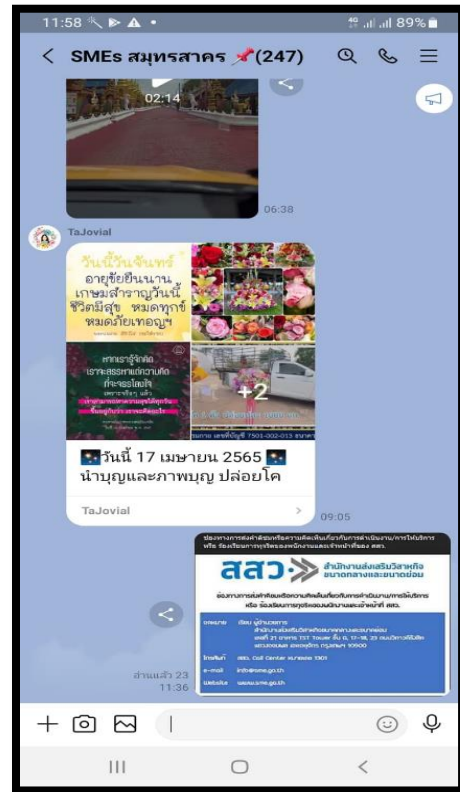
11:58 89%

< SMEs สมุทรสาคร (247)

02:14

06:38

TaJovial

วันนี้วันจันทร์
อายุยืนยืนนาน
เกษมสำราญวันนี้
ชีวิตมีสุข หมดทุกข์
หมดภัยเทอญฯ

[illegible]

+2

วันนี้ 17 เมษายน 2565
นำบุญและภาพบุญ ปล่อยโค

TaJovial >

09:05

สสว. สำนักงานส่งเสริมวิสาหกิจขนาดกลางและขนาดย่อม

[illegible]

โทรศัพท์ สสว. Call Center หมายเลข 1301
e-mail info@sme.go.th
Website www.sme.go.th

อ่านแล้ว 23
11:36